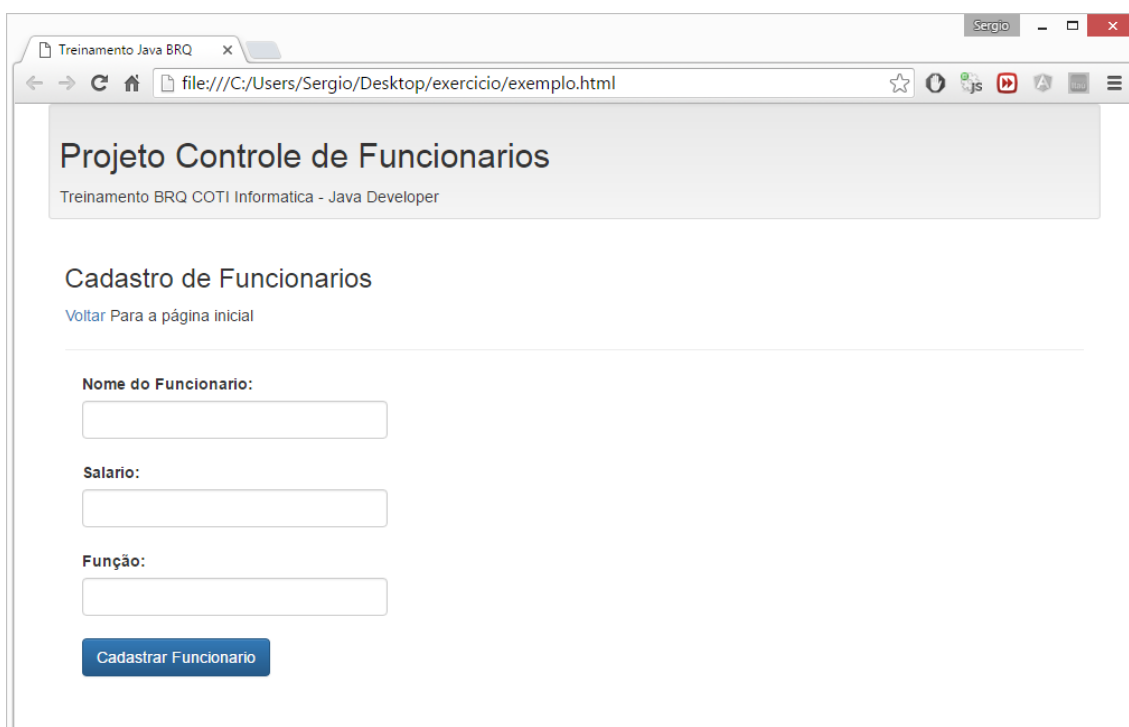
Sergio

Treinamento Java BRQ ×

file:///C:/Users/Sergio/Desktop/exercicio/exemplo.html

Projeto Controle de Funcionarios

Treinamento BRQ COTI Informatica - Java Developer

Cadastro de Funcionarios

Voltar Para a página inicial

Nome do Funcionario:

Salario:

Função:

Cadastrar Funcionario